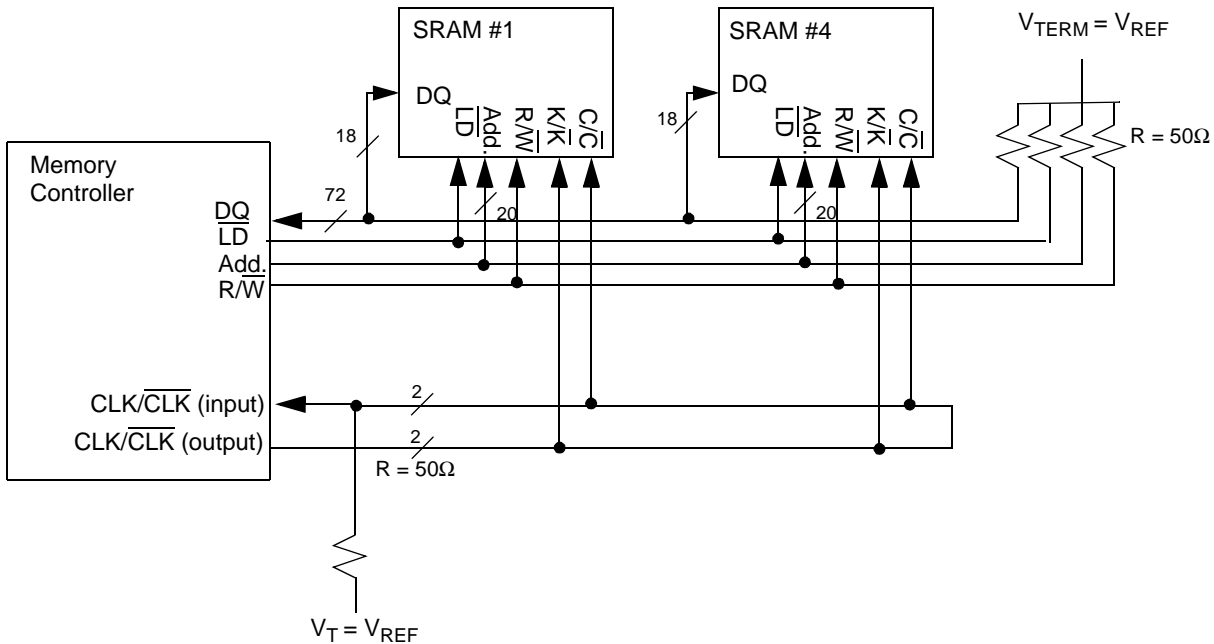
SRAM #1

DQ

$\overline{LD}$ Add. $R/\overline{W}$ $K/\overline{K}$ $C/\overline{C}$

SRAM #4

DQ

$\overline{LD}$ Add. $R/\overline{W}$ $K/\overline{K}$ $C/\overline{C}$

$V_{TERM} = V_{REF}$

$R = 50\Omega$

18

18

Memory Controller

DQ

$\overline{LD}$

Add.

$R/\overline{W}$

72

20

20

$CLK/\overline{CLK}$ (input)

$CLK/\overline{CLK}$ (output)

2

2

$R = 50\Omega$

$V_T = V_{REF}$